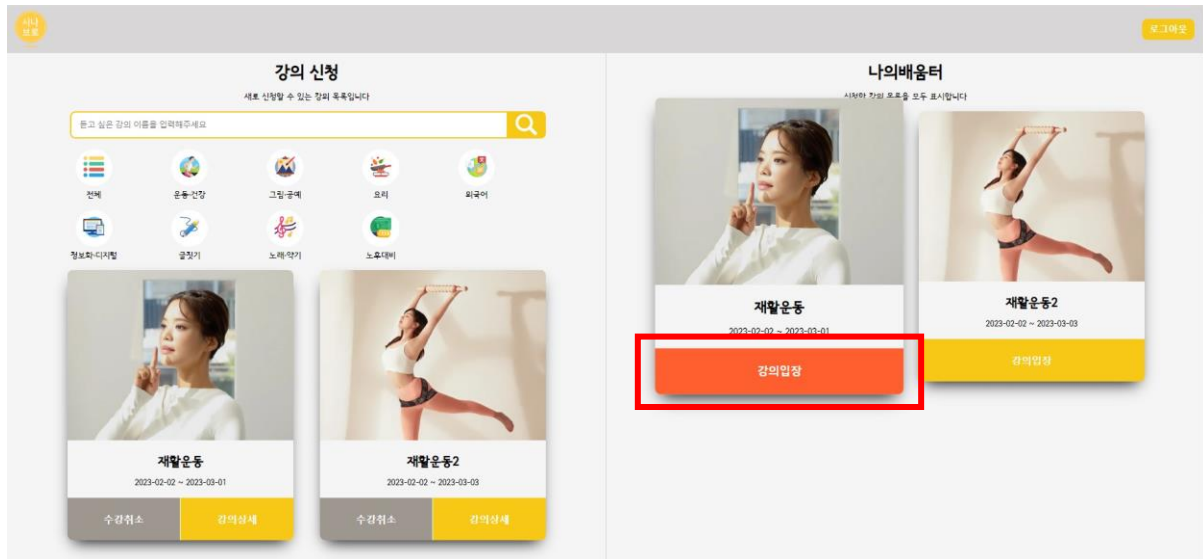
시나브로

로그아웃

강의 신청

새로 신청할 수 있는 강의 목록입니다

듣고 싶은 강의 이름을 입력해주세요

전체
운동·건강
그림·공예
요리
외국어
정보화·디지털
글짓기
노래·악기
노후대비

재활운동
2023-02-02 ~ 2023-03-01
수강취소
강의상세

재활운동2
2023-02-02 ~ 2023-03-03
수강취소
강의상세

나의배움터

신청한 강의 목록을 모두 표시합니다

재활운동
2023-02-02 ~ 2023-03-01
강의입장

재활운동2
2023-02-02 ~ 2023-03-03
강의입장